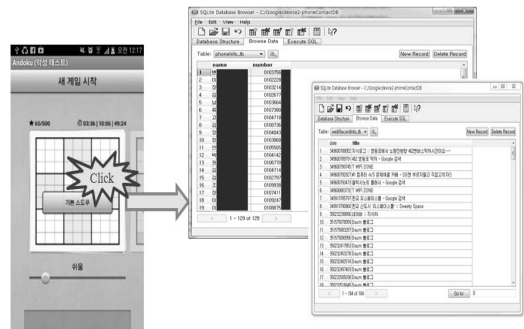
오전 12:17
Andoku (악성 테스트)
새 게임 시작
65/500
03:36 | 10:06 | 49:24
Click
기본 스도쿠
쉬움

SQLite Database Browser - C:/Google/device2-phoneContactDB
File Edit View Help
Database Structure Browse Data Execute SQL
Table: phoneInfo_tb
New Record Delete Record
name number
1 010756
2 010222
3 010
4 010267
5 010364
6 010736
7 010741
8 010739
9 010484
10 010466
11 010556
12 010414
13 010
14 010711
15 010727
16 010993
17 010
18 010247
19 010248
< > 1 ~ 129 of 129 >

SQLite Database Browser - C:/Google/device2-phoneContactDB
Database Structure Browse Data Execute SQL
Table: webRecordInfo_tb
New Record Delete Record
date title
1 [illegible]
2 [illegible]
3 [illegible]
4 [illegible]
5 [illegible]
6 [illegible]
7 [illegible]
8 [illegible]
9 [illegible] - Sweety Space
10 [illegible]
11 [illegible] Daum 블로그
12 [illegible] Daum 블로그
13 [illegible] Daum 블로그
14 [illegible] Daum 블로그
15 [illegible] Daum 블로그
16 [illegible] Daum 블로그
17 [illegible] Daum 블로그
18 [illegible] Daum 블로그
19 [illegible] Daum 블로그
< 1 ~ 164 of 164 > Go to: 0